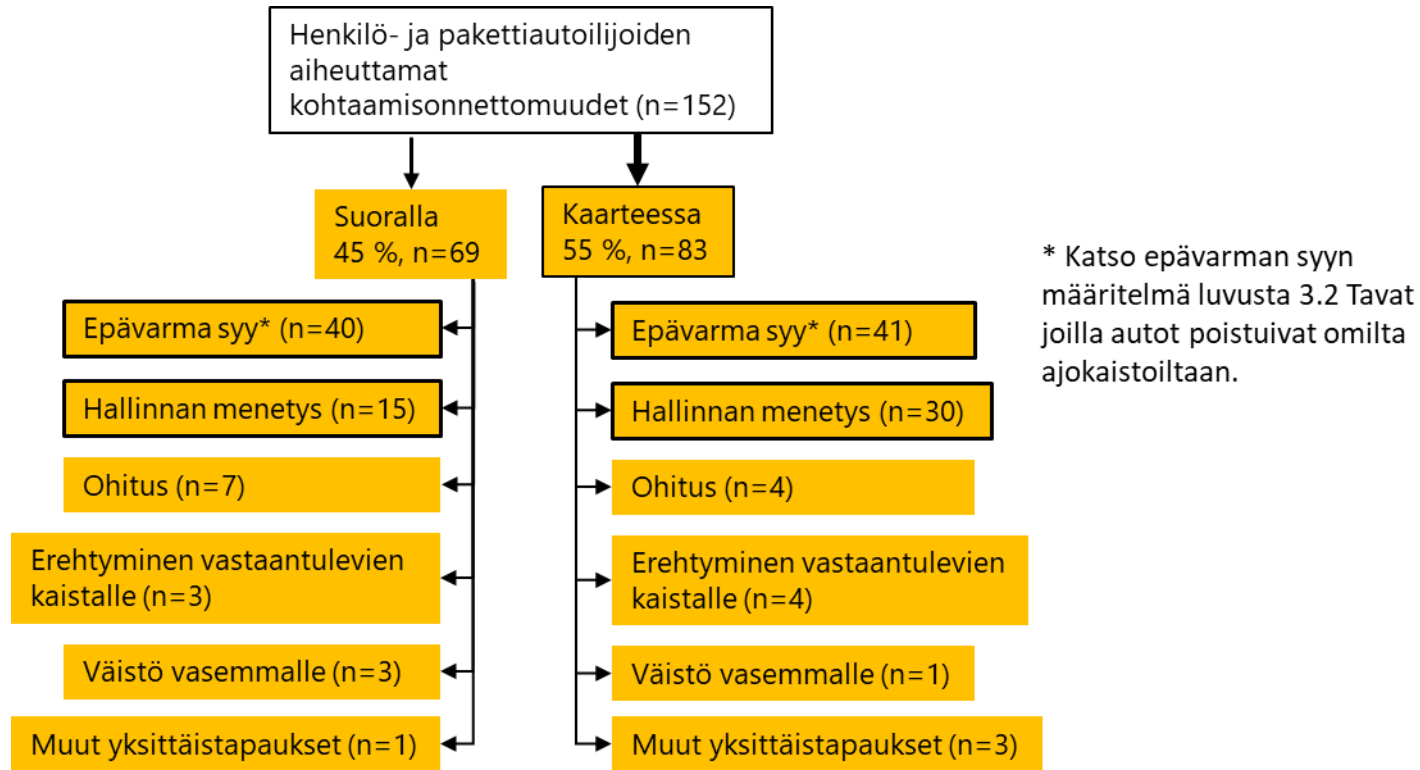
Henkilö- ja pakettiautoilijoiden aiheuttamat kohtaamisonnettomuudet (n=152)

Suoralla
45 %, n=69

Epävarma syy* (n=40)

Hallinnan menetys (n=15)

Ohitus (n=7)

Erehtyminen vastaantulevien kaistalle (n=3)

Väistö vasemmalle (n=3)

Muut yksittäistapaukset (n=1)

Kaarteessa
55 %, n=83

Epävarma syy* (n=41)

Hallinnan menetys (n=30)

Ohitus (n=4)

Erehtyminen vastaantulevien kaistalle (n=4)

Väistö vasemmalle (n=1)

Muut yksittäistapaukset (n=3)

* Katso epävarman syyn määritelmä luvusta 3.2 Tavat joilla autot poistuivat omilta ajokaistoiltaan.